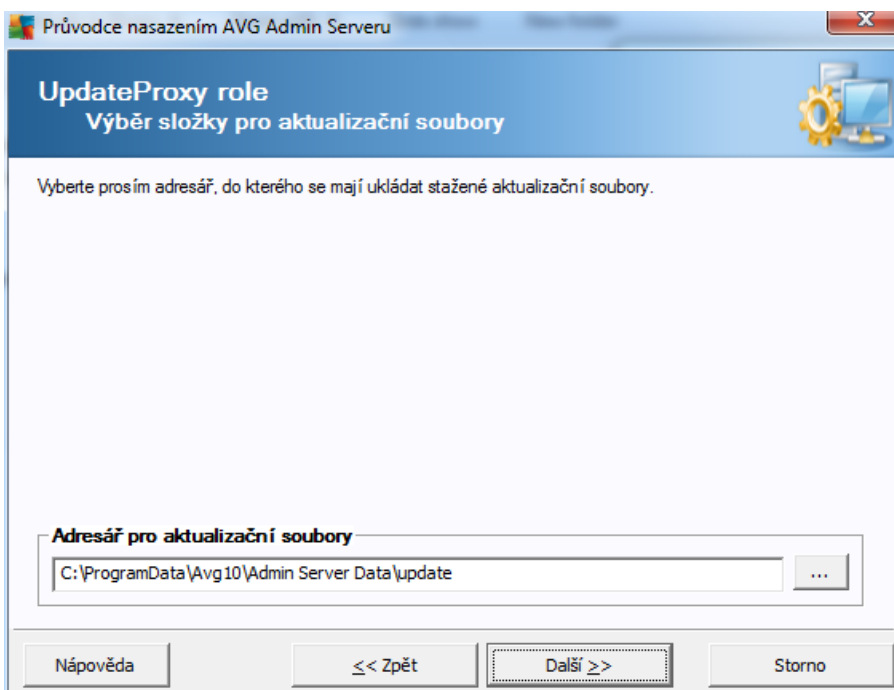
Průvodce nasazením AVG Admin Serveru

UpdateProxy role
Výběr složky pro aktualizační soubory

Vyberte prosím adresář, do kterého se mají ukládat stažené aktualizační soubory.

Adresář pro aktualizační soubory

C:\ProgramData\Avg10\Admin Server Data\update

...

Nápověda

<< Zpět

Další >>

Storno